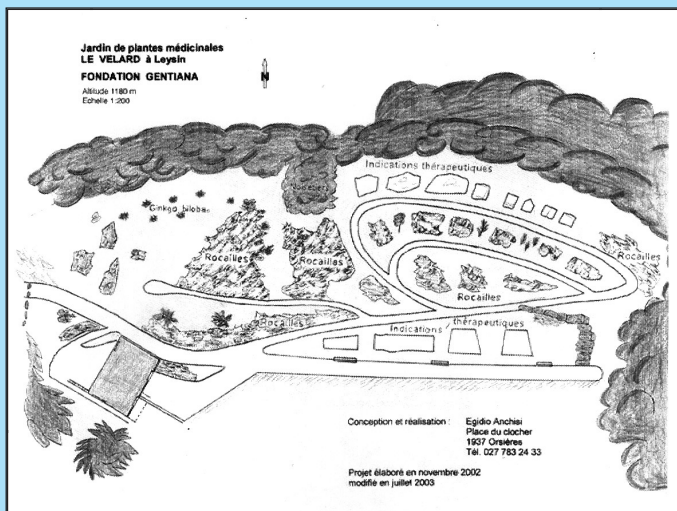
Jardin de plantes médicinales
LE VELARD à Leysin
FONDATION GENTIANA

Altitude 1180 m
Echelle 1:200

N

Indications thérapeutiques

Rocailles

Ginkgo biloba

Rocailles

Rocailles

Rocailles

Rocailles

Rocailles

Indications thérapeutiques

Conception et réalisation : Egidio Anchisi
Place du clocher
1937 Orsières
Tél. 027 783 24 33

Projet élaboré en novembre 2002
modifié en juillet 2003